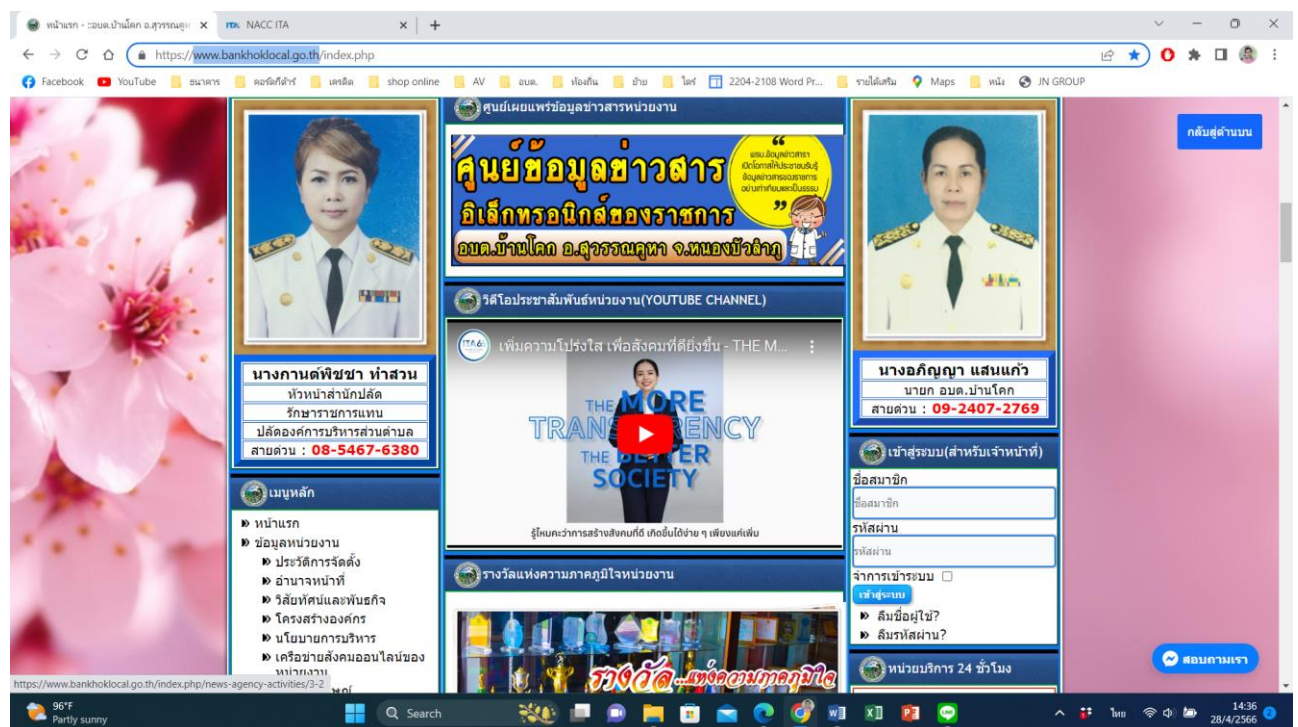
หน้าแรก - ระบต.บ้านโคก อ.สุวรรณคูหา ×
NACC ITA ×
https://www.bankhoklocal.go.th/index.php
Facebook YouTube ธนาคาร คอร์ดกีต้าร์ เครดิต shop online AV อบต. ห้องกิน ย้าย ไลฟ์ 2204-2108 Word Pr... รายได้เสริม Maps หนัง JN GROUP

นางกานต์พิชชา ทำสวน
หัวหน้าสำนักปลัด
รักษาราชการแทน
ปลัดองค์การบริหารส่วนตำบล
สายด่วน : 08-5467-6380

เมนูหลัก
หน้าแรก
ข้อมูลหน่วยงาน
ประวัติการจัดตั้ง
อำนาจหน้าที่
วิสัยทัศน์และพันธกิจ
โครงสร้างองค์กร
นโยบายการบริหาร
เครือข่ายสังคมออนไลน์ของหน่วยงาน

ศูนย์เผยแพร่ข้อมูลข่าวสารหน่วยงาน
ศูนย์ข้อมูลข่าวสาร
อิเล็กทรอนิกส์ของราชการ
อบต.บ้านโคก อ.สุวรรณคูหา จ.หนองบัวลำภู
แหล่งข้อมูลข่าวสาร เปิดโอกาสให้ประชาชนรับรู้ข้อมูลข่าวสารของราชการ อย่างเท่าเทียมและเป็นธรรม

วิดีโอประชาสัมพันธ์หน่วยงาน(YOUTUBE CHANNEL)
เพิ่มความโปร่งใส เพื่อสังคมที่ดียิ่งขึ้น - THE M...
THE MORE TRANSPARENCY THE BETTER SOCIETY
รู้ไหมคะว่าการสร้างสังคมที่ดี เกิดขึ้นได้ง่าย ๆ เพียงแค่เพิ่ม

รางวัลแห่งความภาคภูมิใจหน่วยงาน
รางวัล...แห่งความภาคภูมิใจ

นางอภิญญา แสนแก้ว
นายก อบต.บ้านโคก
สายด่วน : 09-2407-2769

เข้าสู่ระบบ(สำหรับเจ้าหน้าที่)
ชื่อสมาชิก
ชื่อสมาชิก
รหัสผ่าน
รหัสผ่าน
จำการเข้าระบบ
เข้าสู่ระบบ
ลืมชื่อผู้ใช้?
ลืมรหัสผ่าน?

หน่วยบริการ 24 ชั่วโมง

กลับสู่ด้านบน
สอบถามเรา

https://www.bankhoklocal.go.th/index.php/news-agency-activities/3-2

96°F Partly sunny
Search
ไทย 14:36 28/4/2566